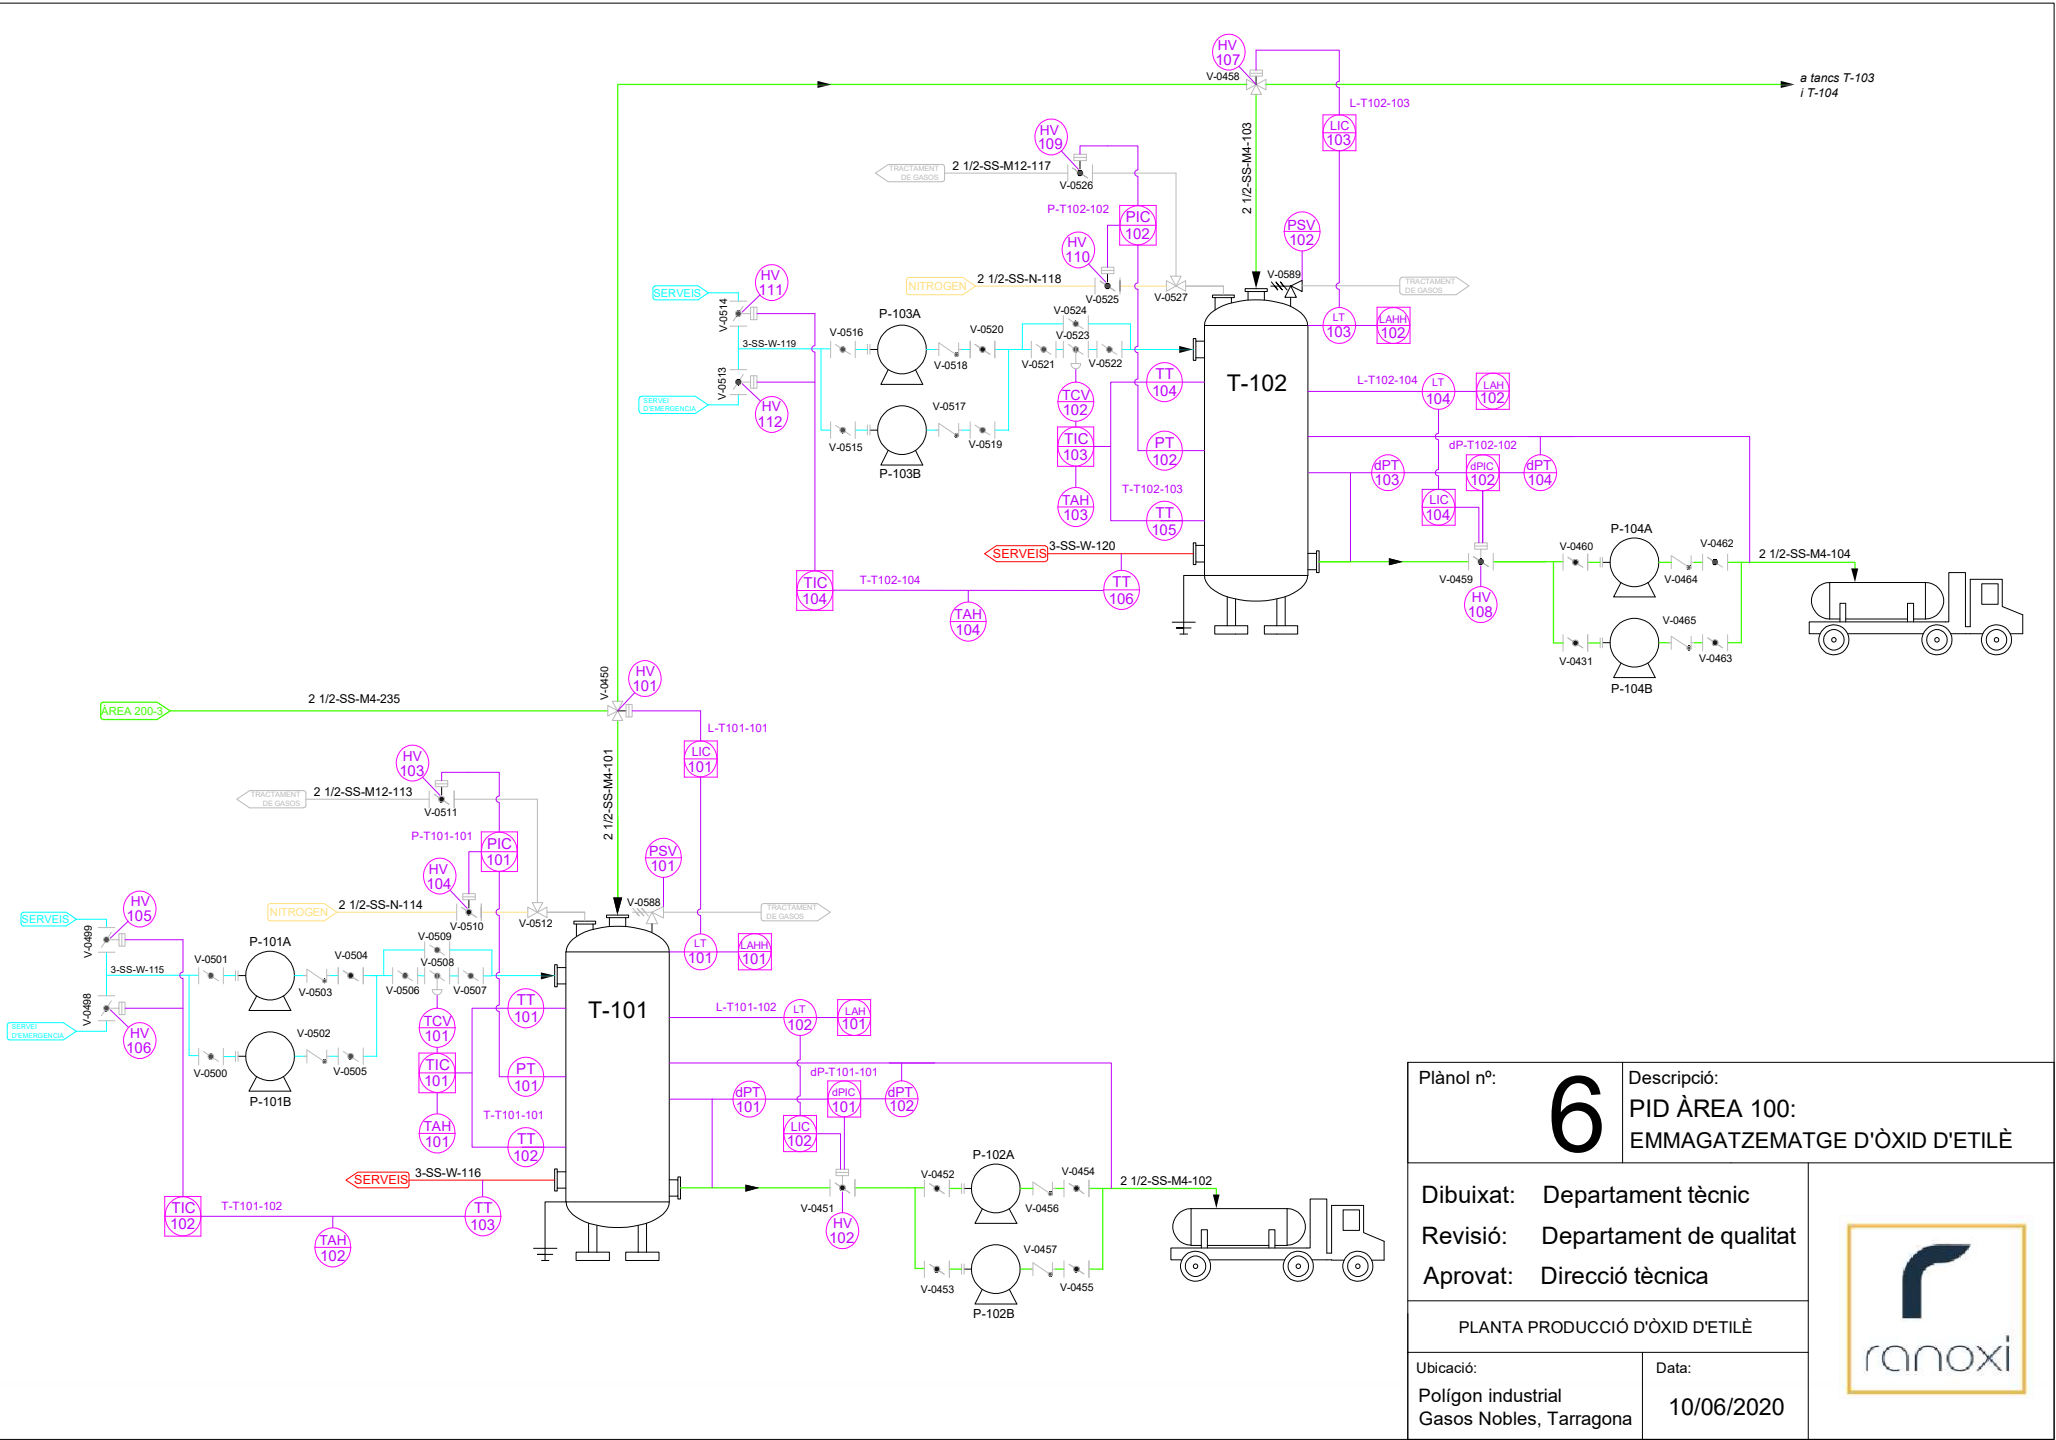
HV 107
V-0458
a tancs T-103
i T-104
L-T102-103
LIC 103
2 1/2-SS-M4-103
HV 109
TRACTAMENT DE GASOS
2 1/2-SS-M12-117
V-0526
P-T102-102
PIC 102
HV 110
PSV 102
NITROGEN
2 1/2-SS-N-118
V-0525
V-0527
V-0589
TRACTAMENT DE GASOS
SERVEIS
HV 111
V-0514
P-103A
V-0524
V-0523
LT 103
LAHH 102
3-SS-W-119
V-0516
V-0520
V-0518
V-0521
V-0522
T-102
V-0513
SERVEI D'EMERGÈNCIA
HV 112
V-0517
TT 104
L-T102-104
LT 104
LAH 102
TCV 102
V-0515
V-0519
P-103B
TIC 103
PT 102
dP-T102-102
dPT 103
dPIC 102
dPT 104
TAH 103
T-T102-103
LIC 104
TT 105
P-104A
SERVEIS
3-SS-W-120
V-0460
V-0462
2 1/2-SS-M4-104
V-0459
V-0464
TIC 104
T-T102-104
TT 106
HV 108
TAH 104
V-0465
V-0431
V-0463
P-104B
V-0450
HV 101
ÀREA 200-3
2 1/2-SS-M4-235
L-T101-101
LIC 101
HV 103
TRACTAMENT DE GASOS
2 1/2-SS-M12-113
V-0511
2 1/2-SS-M4-101
P-T101-101
PIC 101
PSV 101
HV 104
NITROGEN
2 1/2-SS-N-114
V-0510
V-0512
V-0588
TRACTAMENT DE GASOS
SERVEIS
HV 105
V-0499
P-101A
V-0504
V-0509
V-0508
LT 101
LAHH 101
3-SS-W-115
V-0501
V-0503
V-0506
V-0507
TT 101
T-101
V-0498
SERVEI D'EMERGÈNCIA
HV 106
TCV 101
L-T101-102
LT 102
LAH 101
V-0502
V-0500
V-0505
P-101B
TIC 101
PT 101
dP-T101-101
dPT 101
dPIC 101
dPT 102
TAH 101
T-T101-101
LIC 102
TT 102
P-102A
SERVEIS
3-SS-W-116
V-0452
V-0454
2 1/2-SS-M4-102
V-0451
V-0456
TIC 102
T-T101-102
TT 103
HV 102
TAH 102
V-0457
V-0453
V-0455
P-102B

| Plànol nº: 6 | Descripció: PID ÀREA 100: EMMAGATZEMATGE D'ÒXID D'ETILÈ |
|---|---|

Dibuixat: Departament tècnic
Revisió: Departament de qualitat
Aprovat: Direcció tècnica

PLANTA PRODUCCIÓ D'ÒXID D'ETILÈ

Ubicació: Polígon industrial Gasos Nobles, Tarragona
Data: 10/06/2020

ranoxi